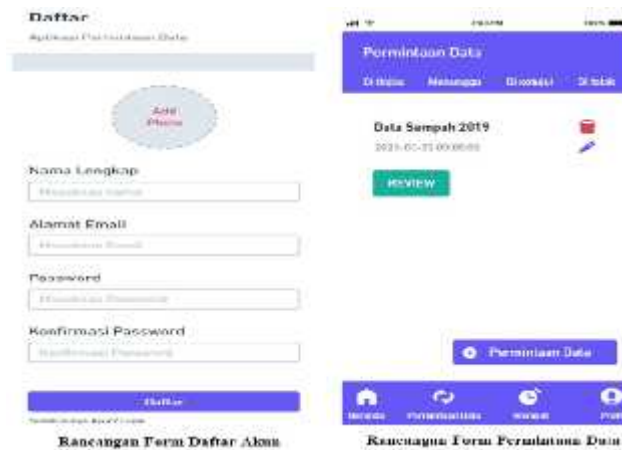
Daftar
Aplikasi Permintaan Data

Add Photo

Nama Lengkap
Masukkan Nama

Alamat Email
Masukkan Email

Password
Masukkan Password

Konfirmasi Password
Konfirmasi Password

Daftar
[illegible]

Rancangan Form Daftar Akun

Permintaan Data
Diajukan Menunggu Diproses Ditolak

Data Sampah 2019
2021-01-21 00:00:00

REVIEW

Permintaan Data

Beranda Pemberitahuan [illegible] Profil

Rancangan Form Permintaan Data